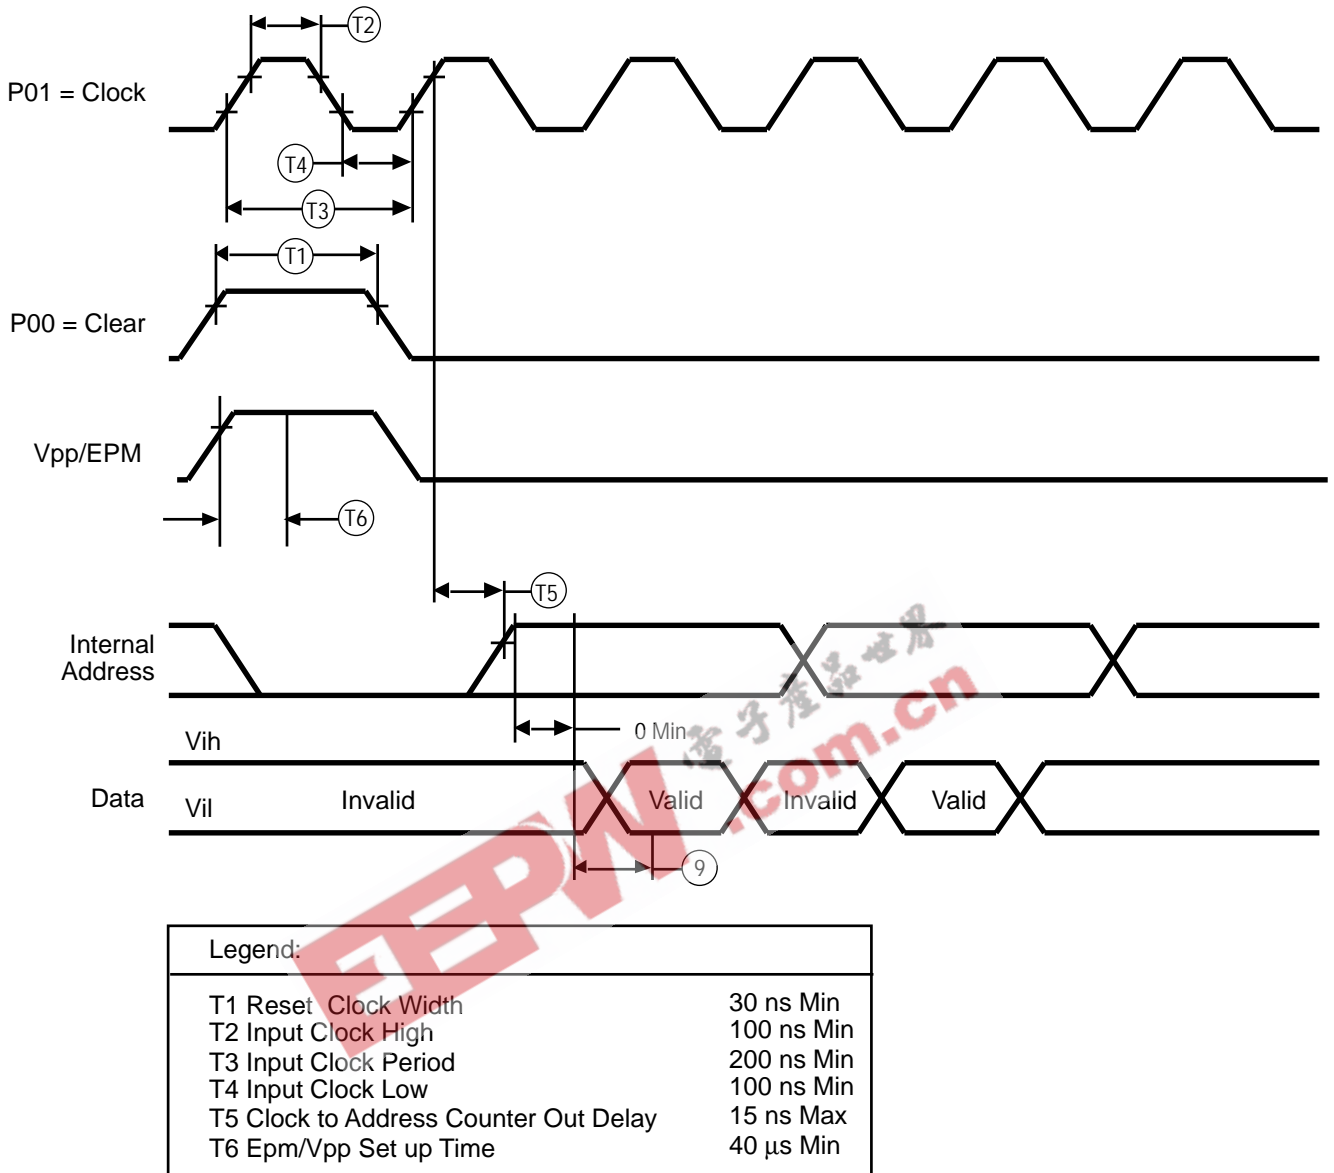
T2

P01 = Clock

T4

T3

T1

P00 = Clear

Vpp/EPM

T6

T5

Internal Address

0 Min

Vih

Data

Vil

Invalid

Valid

Invalid

Valid

9

电子产品世界

.com.cn

EEPW

Legend:

| | |
|---|---|
| T1 Reset Clock Width | 30 ns Min |
| T2 Input Clock High | 100 ns Min |
| T3 Input Clock Period | 200 ns Min |
| T4 Input Clock Low | 100 ns Min |
| T5 Clock to Address Counter Out Delay | 15 ns Max |
| T6 Epm/Vpp Set up Time | 40 µs Min |